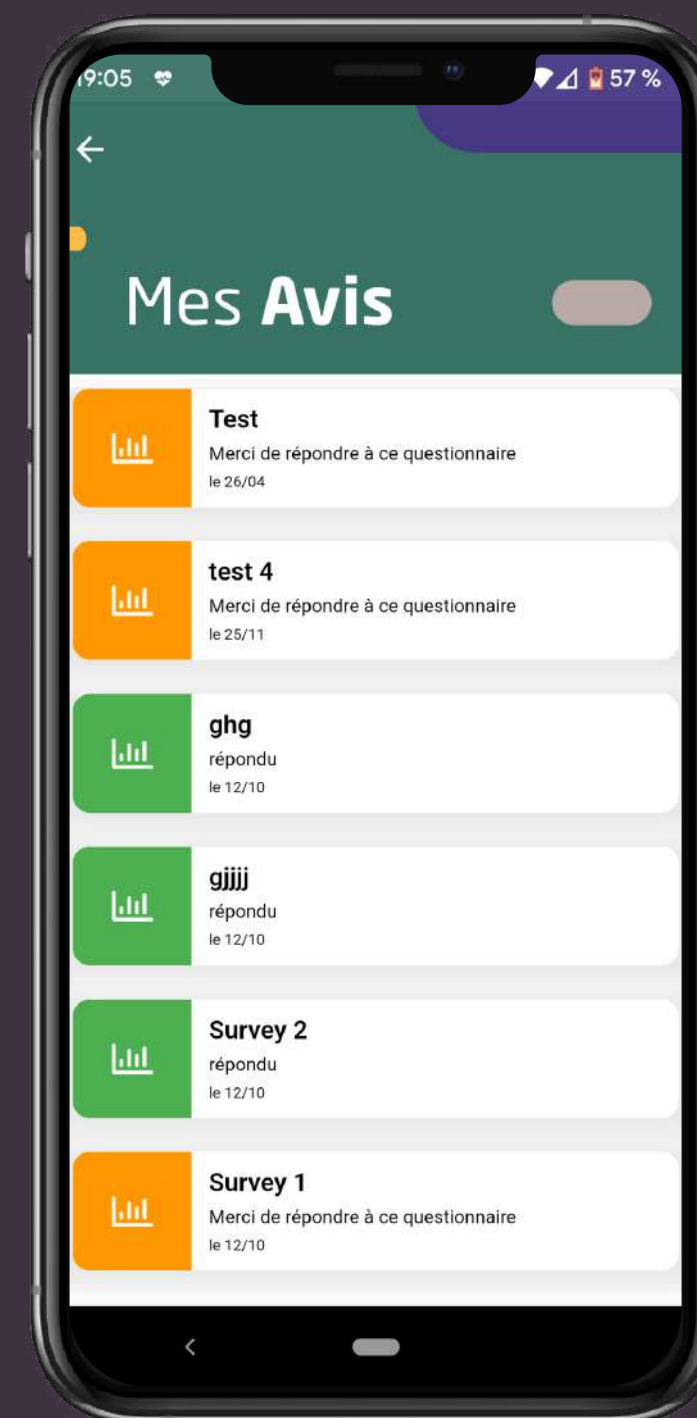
19:05

57 %

←

Mes **Avis**

**Test**
Merci de répondre à ce questionnaire
le 26/04

**test 4**
Merci de répondre à ce questionnaire
le 25/11

**ghg**
répondu
le 12/10

**gjjjj**
répondu
le 12/10

**Survey 2**
répondu
le 12/10

**Survey 1**
Merci de répondre à ce questionnaire
le 12/10